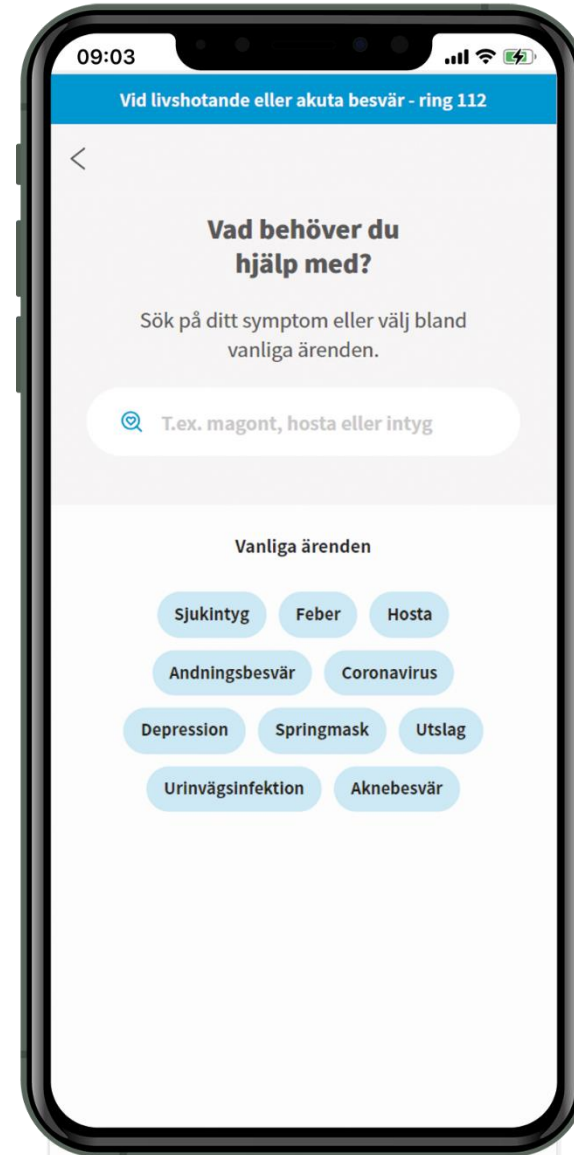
09:03

Vid livshotande eller akuta besvär - ring 112

<

Vad behöver du hjälp med?

Sök på ditt symptom eller välj bland vanliga ärenden.

T.ex. magont, hosta eller intyg

Vanliga ärenden

Sjukintyg Feber Hosta

Andningsbesvär Coronavirus

Depression Springmask Utslag

Urinvägsinfektion Aknebesvär